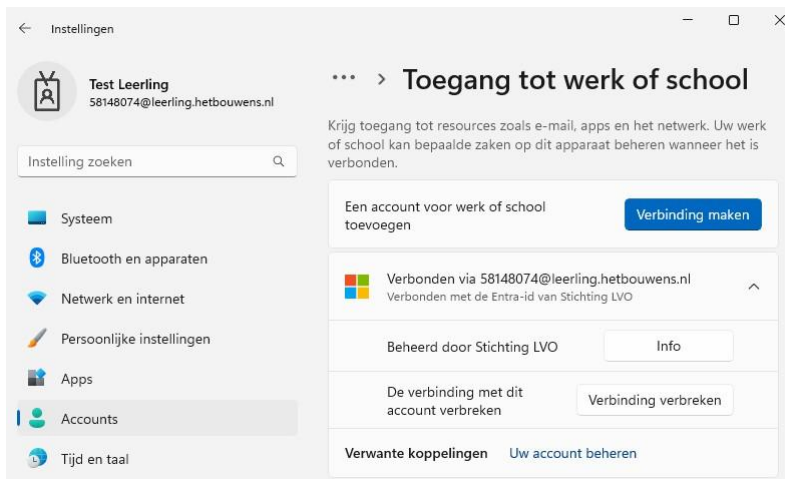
Instellingen

Test Leerling
58148074@leerling.hetbouwens.nl

Instelling zoeken

Systeem

Bluetooth en apparaten

Netwerk en internet

Persoonlijke instellingen

Apps

Accounts

Tijd en taal

··· > Toegang tot werk of school

Krijg toegang tot resources zoals e-mail, apps en het netwerk. Uw werk of school kan bepaalde zaken op dit apparaat beheren wanneer het is verbonden.

Een account voor werk of school toevoegen

Verbinding maken

Verbonden via 58148074@leerling.hetbouwens.nl
Verbonden met de Entra-id van Stichting LVO

Beheerd door Stichting LVO

Info

De verbinding met dit account verbreken

Verbinding verbreken

Verwante koppelingen

Uw account beheren